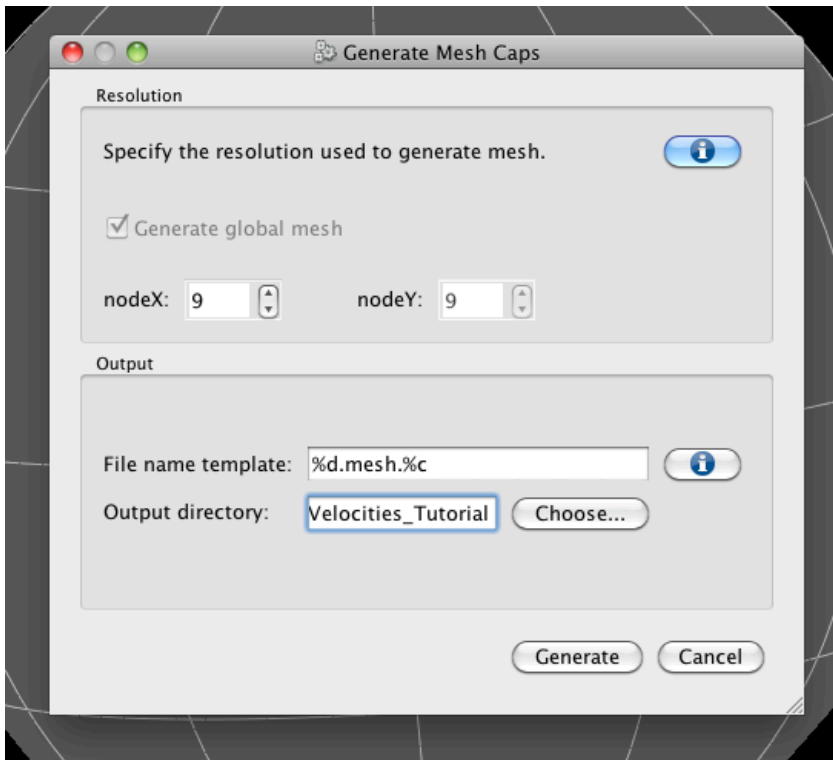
Generate Mesh Caps

Resolution

Specify the resolution used to generate mesh.

Generate global mesh

nodeX: 9 nodeY: 9

Output

File name template: %d.mesh.%c

Output directory: Velocities_Tutorial Choose...

Generate Cancel